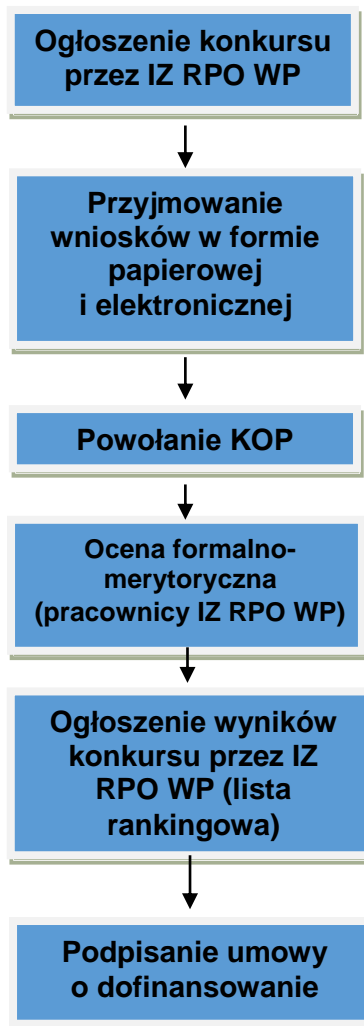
Ogłoszenie konkursu przez IZ RPO WP

Przyjmowanie wniosków w formie papierowej i elektronicznej

Powołanie KOP

Ocena formalno-merytoryczna (pracownicy IZ RPO WP)

Ogłoszenie wyników konkursu przez IZ RPO WP (lista rankingowa)

Podpisanie umowy o dofinansowanie